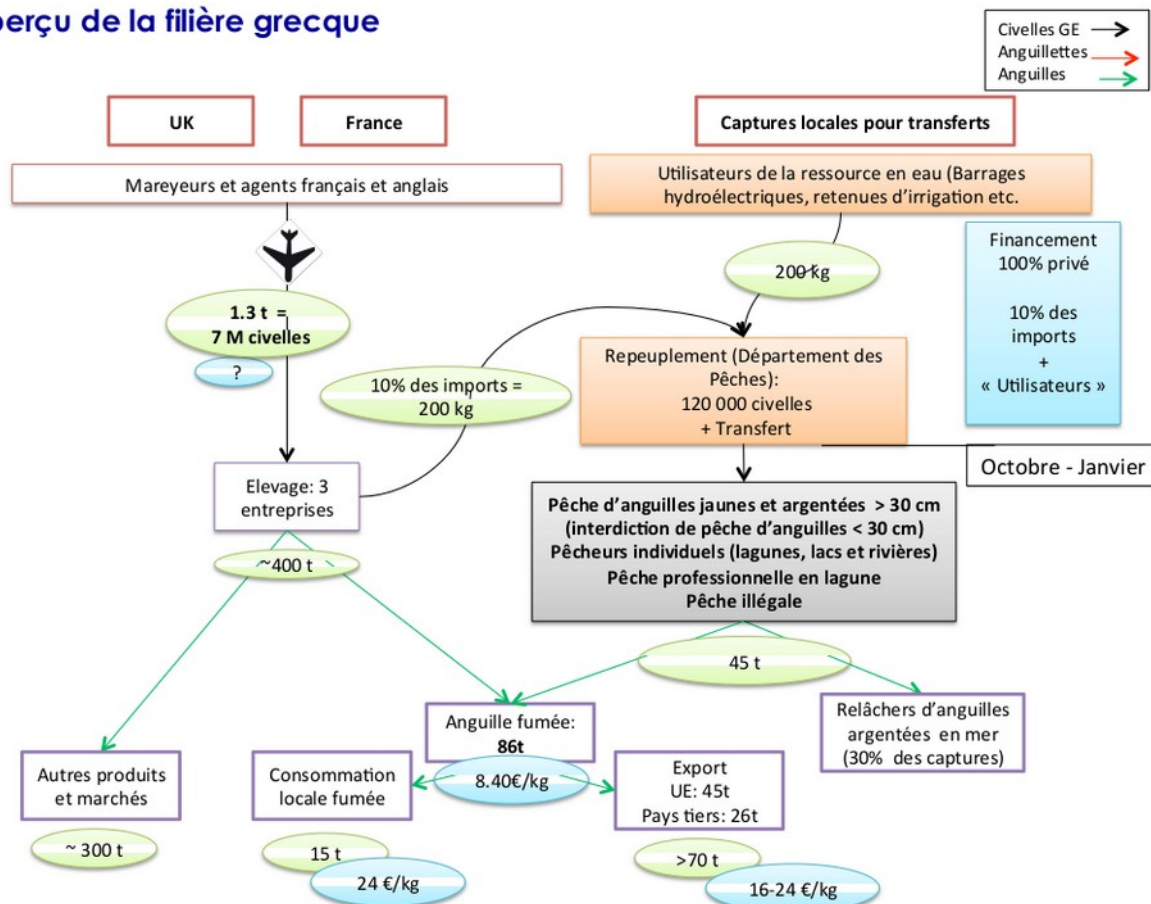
perçu de la filière grecque

Civelles GE
Anguillettes
Anguilles

UK

France

Captures locales pour transferts

Mareyeurs et agents français et anglais

Utilisateurs de la ressource en eau (Barrages hydroélectriques, retenues d'irrigation etc.

200 kg

Financement 100% privé

10% des imports + « Utilisateurs »

1.3 t = 7 M civelles

?

10% des imports = 200 kg

Repeuplement (Département des Pêches): 120 000 civelles + Transfert

Octobre - Janvier

Elevage: 3 entreprises

Pêche d'anguilles jaunes et argentées > 30 cm (interdiction de pêche d'anguilles < 30 cm) Pêcheurs individuels (lagunes, lacs et rivières) Pêche professionnelle en lagune Pêche illégale

~400 t

45 t

Anguille fumée: 86t

Relâchers d'anguilles argentées en mer (30% des captures)

Autres produits et marchés

Consommation locale fumée

8.40€/kg

Export UE: 45t Pays tiers: 26t

~ 300 t

15 t

24 €/kg

>70 t

16-24 €/kg